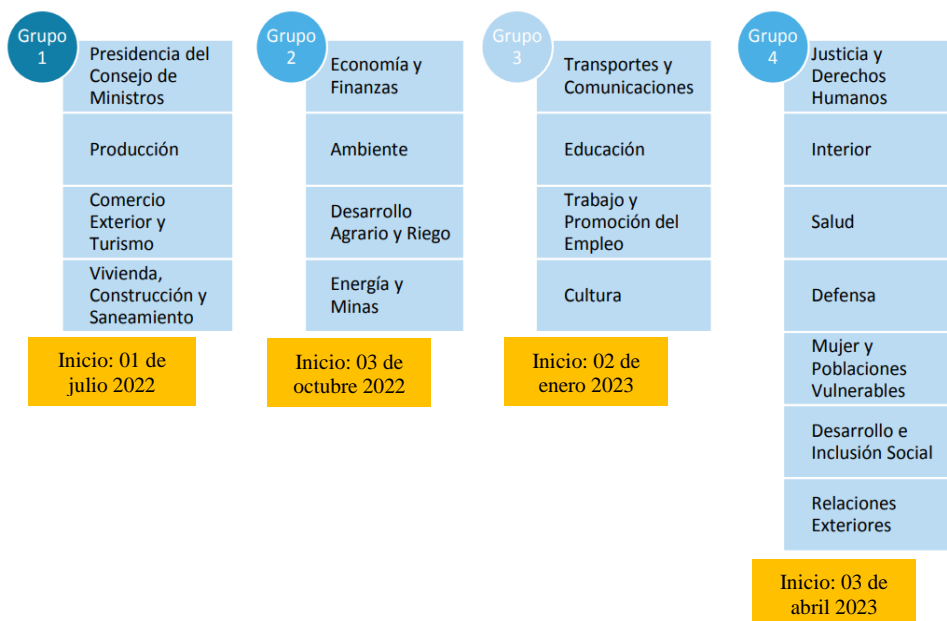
Grupo 1

Presidencia del Consejo de Ministros

Producción

Comercio Exterior y Turismo

Vivienda, Construcción y Saneamiento

Inicio: 01 de julio 2022

Grupo 2

Economía y Finanzas

Ambiente

Desarrollo Agrario y Riego

Energía y Minas

Inicio: 03 de octubre 2022

Grupo 3

Transportes y Comunicaciones

Educación

Trabajo y Promoción del Empleo

Cultura

Inicio: 02 de enero 2023

Grupo 4

Justicia y Derechos Humanos

Interior

Salud

Defensa

Mujer y Poblaciones Vulnerables

Desarrollo e Inclusión Social

Relaciones Exteriores

Inicio: 03 de abril 2023